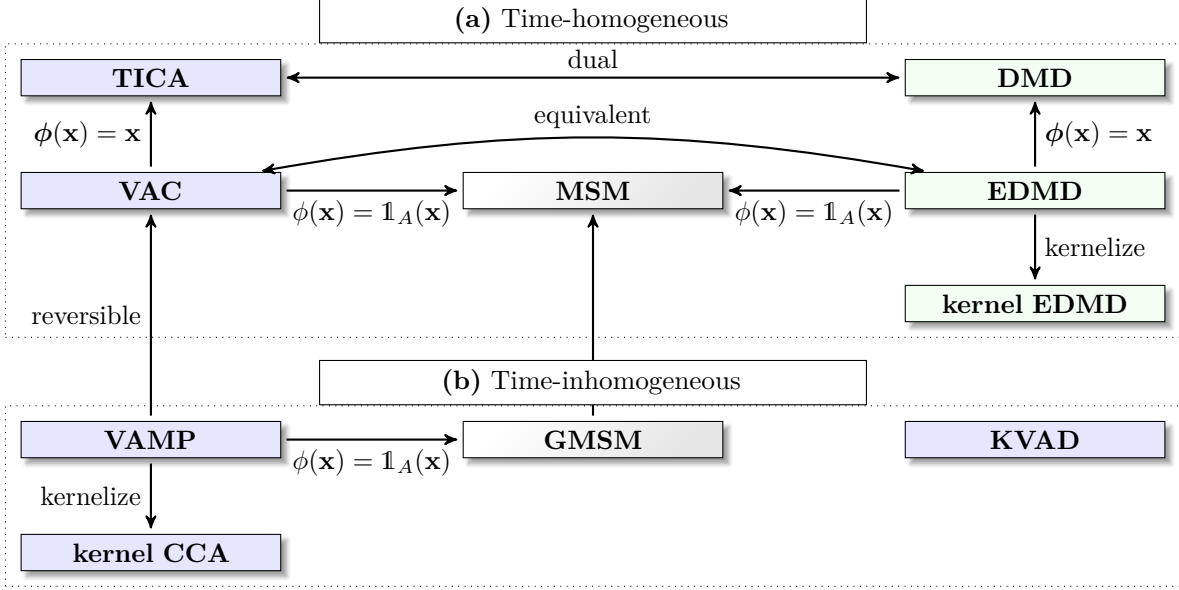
**(a)** Time-homogeneous

**TICA**

dual

**DMD**

$\boldsymbol{\phi}(\mathbf{x}) = \mathbf{x}$

equivalent

$\boldsymbol{\phi}(\mathbf{x}) = \mathbf{x}$

**VAC**

**MSM**

**EDMD**

$\phi(\mathbf{x}) = \mathbb{1}_A(\mathbf{x})$

$\phi(\mathbf{x}) = \mathbb{1}_A(\mathbf{x})$

kernelize

**kernel EDMD**

reversible

**(b)** Time-inhomogeneous

**VAMP**

**GMSM**

**KVAD**

$\phi(\mathbf{x}) = \mathbb{1}_A(\mathbf{x})$

kernelize

**kernel CCA**